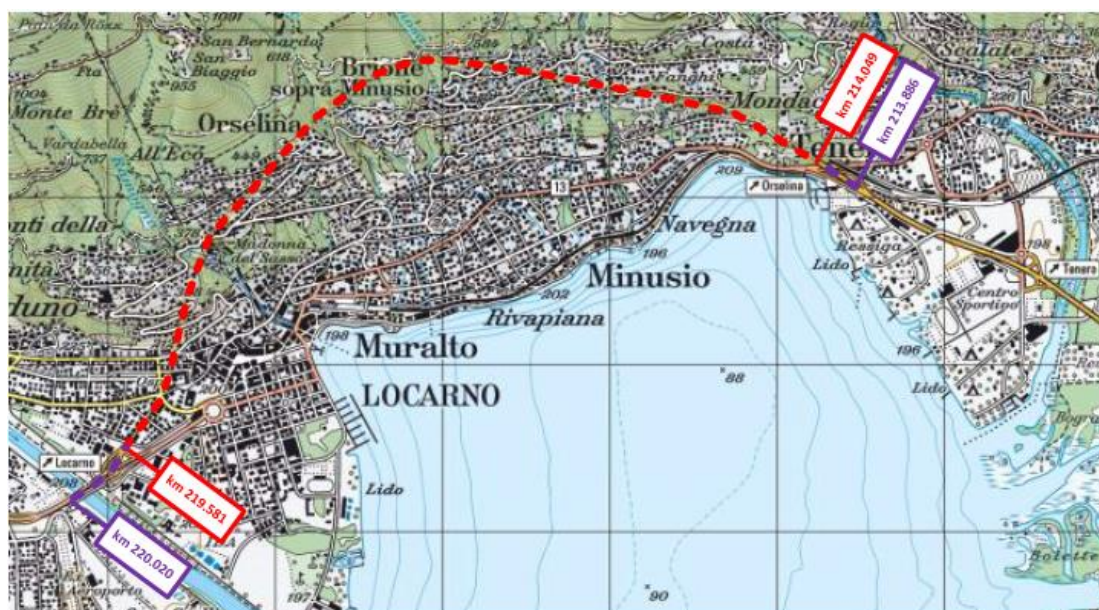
San Bernardo
San Biaggio
955
Pta
1004
Monte Brè
Vardabella
737
Orselina
All'Eco
Brione sopra Minusio
Costa
Fanghi
Monda
Regu
Scalate
220
km 214.049
km 213.886
Tene
Orselina
209
13
Navegna
196
Minusio
202
Rivapiana
nti della
nità
duno
Madonna del Sasso
198
Muralto
LOCARNO
Ressiga
Lido
198
Tenero
Centro Sportivo
196
Lido
88
Bogra
Locarno
208
km 219.581
km 220.020
Lido
197
Aeroporto
90
Bolette